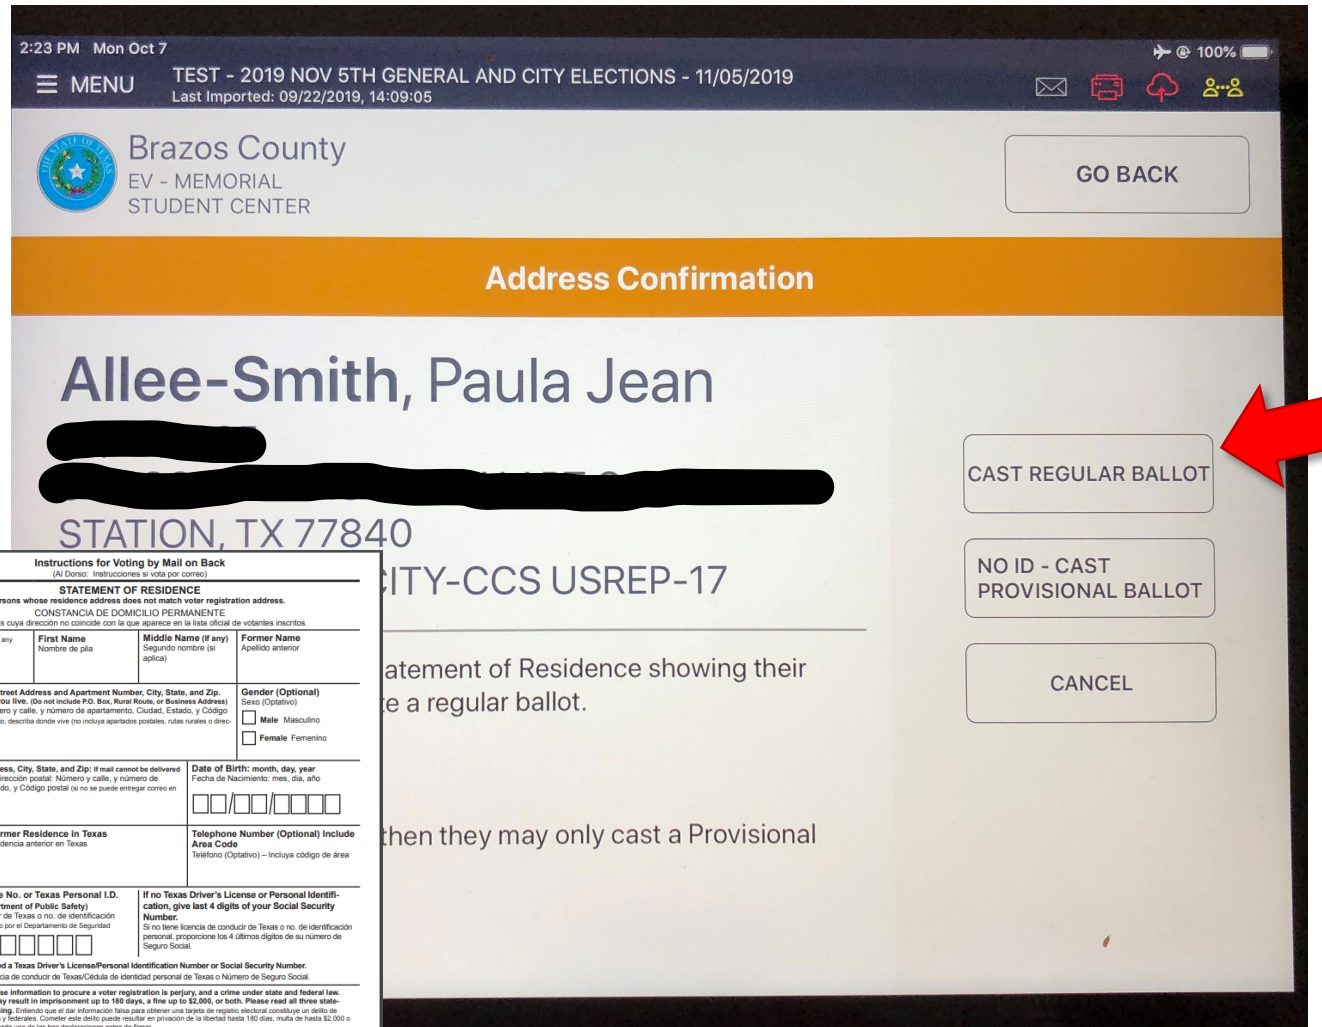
2:23 PM Mon Oct 7
100%
MENU
TEST - 2019 NOV 5TH GENERAL AND CITY ELECTIONS - 11/05/2019
Last Imported: 09/22/2019, 14:09:05

Brazos County
EV - MEMORIAL STUDENT CENTER

GO BACK

Address Confirmation

Allee-Smith, Paula Jean

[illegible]

STATION, TX 77840

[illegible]ITY-CCS USREP-17

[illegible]atement of Residence showing their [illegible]e a regular ballot.

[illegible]then they may only cast a Provisional

CAST REGULAR BALLOT

NO ID - CAST PROVISIONAL BALLOT

CANCEL

Instructions for Voting by Mail on Back
(Al Dorso: Instrucciones si vota por correo)
STATEMENT OF RESIDENCE
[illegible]rsons whose residence address does not match voter registration address.
CONSTANCIA DE DOMICILIO PERMANENTE
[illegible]s cuya dirección no coincide con la que aparece en la lista oficial de votantes inscritos.

| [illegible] any | First Name Nombre de pila | Middle Name (If any) Segundo nombre (si aplica) | Former Name Apellido anterior |
|---|---|---|---|

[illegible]treet Address and Apartment Number, City, State, and Zip. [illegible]ou live. (Do not include P.O. Box, Rural Route, or Business Address) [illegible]ero y calle, y número de apartamento, Ciudad, Estado, y Código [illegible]o, describa donde vive (no incluya apartados postales, rutas rurales o direc-

Gender (Optional) Sexo (Optativo)
Male Masculino
Female Femenino

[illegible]ess, City, State, and Zip: If mail cannot be delivered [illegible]irección postal: Número y calle, y número de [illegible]do, y Código postal (si no se puede entregar correo en

Date of Birth: month, day, year
Fecha de Nacimiento: mes, día, año

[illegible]rmer Residence in Texas
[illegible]dencia anterior en Texas

Telephone Number (Optional) Include Area Code
Teléfono (Optativo) – Incluya código de área

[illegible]e No. or Texas Personal I.D. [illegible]rtment of Public Safety) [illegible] de Texas o no. de identificación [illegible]o por el Departamento de Seguridad

If no Texas Driver's License or Personal Identification, give last 4 digits of your Social Security Number.
Si no tiene licencia de conducir de Texas o no. de identificación personal, proporcione los 4 últimos dígitos de su número de Seguro Social.

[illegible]d a Texas Driver's License/Personal Identification Number or Social Security Number.
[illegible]cia de conducir de Texas/Cédula de identidad personal de Texas o Número de Seguro Social.

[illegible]se information to procure a voter registration is perjury, and a crime under state and federal law. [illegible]y result in imprisonment up to 180 days, a fine up to $2,000, or both. Please read all three state-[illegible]ing. Entiendo que el dar información falsa para obtener una tarjeta de registro electoral constituye un delito de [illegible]y federales. Cometer este delito puede resultar en privación de la libertad hasta 180 días, multa de hasta $2,000 o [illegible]